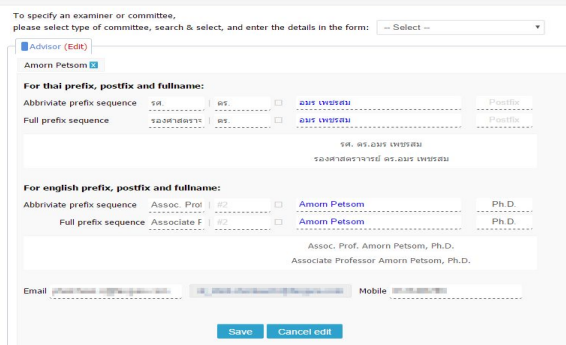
To specify an examiner or committee, please select type of committee, search & select, and enter the details in the form: -- Select --

Advisor (Edit)

Amorn Petsom

For thai prefix, postfix and fullname:

Abbriviate prefix sequence รศ. ดร. อมร เพชรสม Postfix

Full prefix sequence รองศาสตราจ ดร. อมร เพชรสม Postfix

รศ. ดร.อมร เพชรสม

รองศาสตราจารย์ ดร.อมร เพชรสม

For english prefix, postfix and fullname:

Abbriviate prefix sequence Assoc. Prof #2 Amorn Petsom Ph.D.

Full prefix sequence Associate P #2 Amorn Petsom Ph.D.

Assoc. Prof. Amorn Petsom, Ph.D.

Associate Professor Amorn Petsom, Ph.D.

Email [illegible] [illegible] Mobile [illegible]

Save Cancel edit